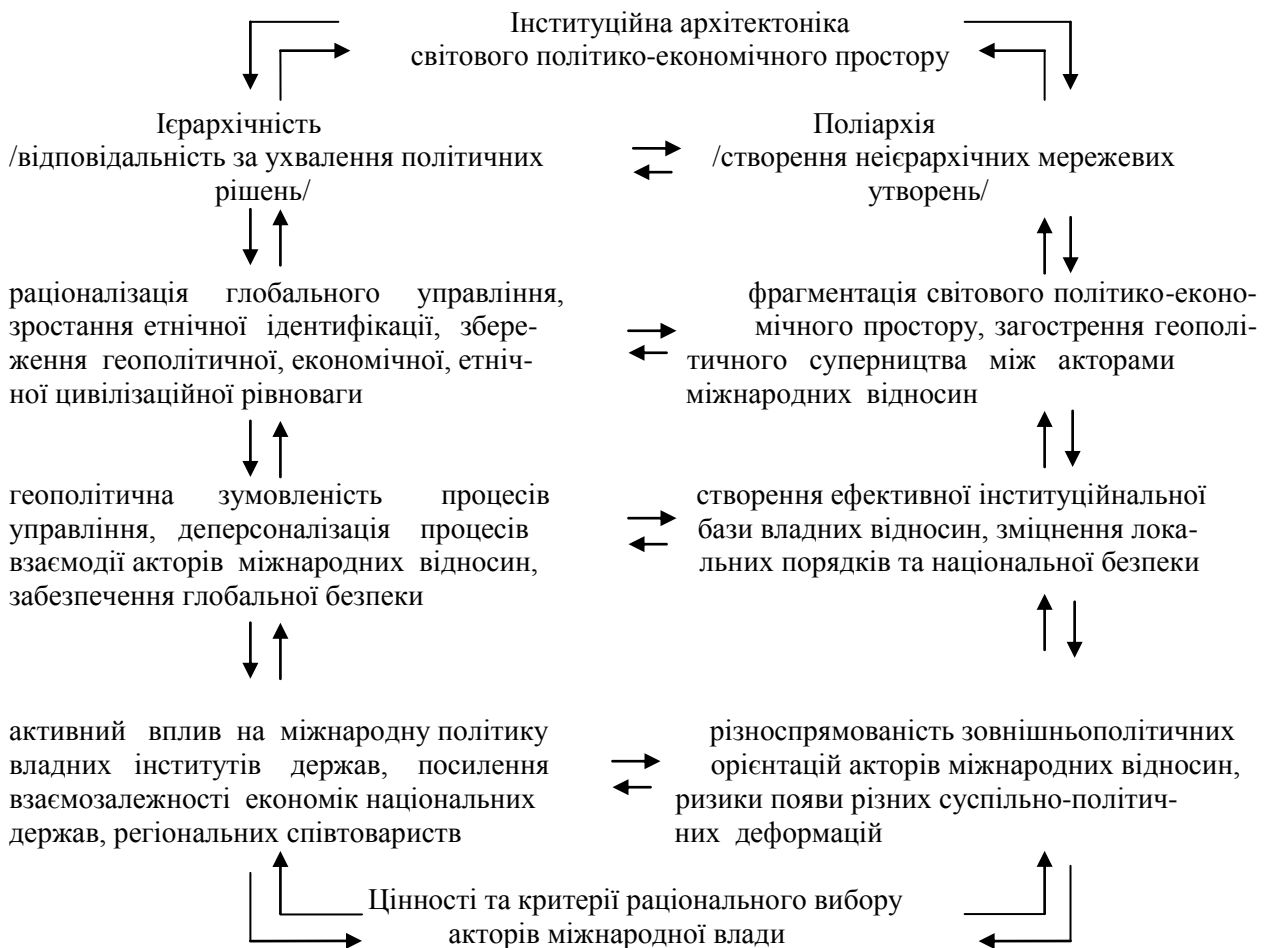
Інституційна архітектоніка світового політико-економічного простору

Ієрархічність
/відповідальність за ухвалення політичних рішень/

Поліархія
/створення неієрархічних мережевих утворень/

раціоналізація глобального управління, зростання етнічної ідентифікації, збереження геополітичної, економічної, етнічної цивілізаційної рівноваги

фрагментація світового політико-економічного простору, загострення геополітичного суперництва між акторами міжнародних відносин

геополітична зумовленість процесів управління, деперсоналізація процесів взаємодії акторів міжнародних відносин, забезпечення глобальної безпеки

створення ефективної інституційнальної бази владних відносин, зміцнення локальних порядків та національної безпеки

активний вплив на міжнародну політику владних інститутів держав, посилення взаємозалежності економік національних держав, регіональних співтовариств

різноспрямованість зовнішньополітичних орієнтацій акторів міжнародних відносин, ризики появи різних суспільно-політичних деформацій

Цінності та критерії раціонального вибору акторів міжнародної влади